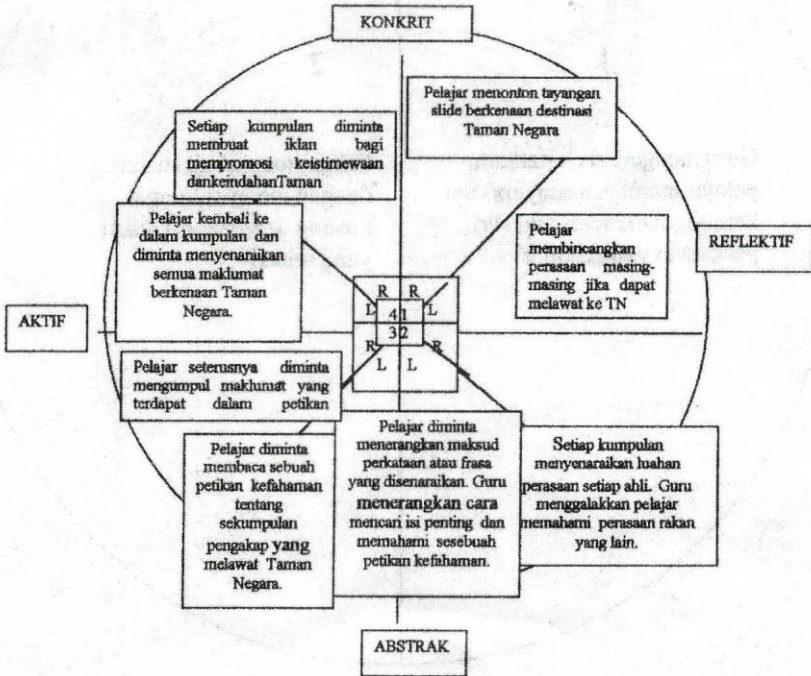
KONKRIT

Pelajar menonton tayangan slide berkenaan destinasi Taman Negara

Setiap kumpulan diminta membuat iklan bagi mempromosi keistimewaan dankeindahanTaman

Pelajar kembali ke dalam kumpulan dan diminta menyenaraikan semua maklumat berkenaan Taman Negara.

Pelajar membincangkan perasaan masing-masing jika dapat melawat ke TN

REFLEKTIF

AKTIF

R R
L 4 1 L
3 2
R R
L L

Pelajar seterusnya diminta mengumpul maklumat yang terdapat dalam petikan

Pelajar diminta membaca sebuah petikan kefahaman tentang sekumpulan pengakap yang melawat Taman Negara.

Pelajar diminta menerangkan maksud perkataan atau frasa yang disenaraikan. Guru menerangkan cara mencari isi penting dan memahami sesebuah petikan kefahaman.

Setiap kumpulan menyenaraikan luahan perasaan setiap ahli. Guru menggalakkan pelajar memahami perasaan rakan yang lain.

ABSTRAK